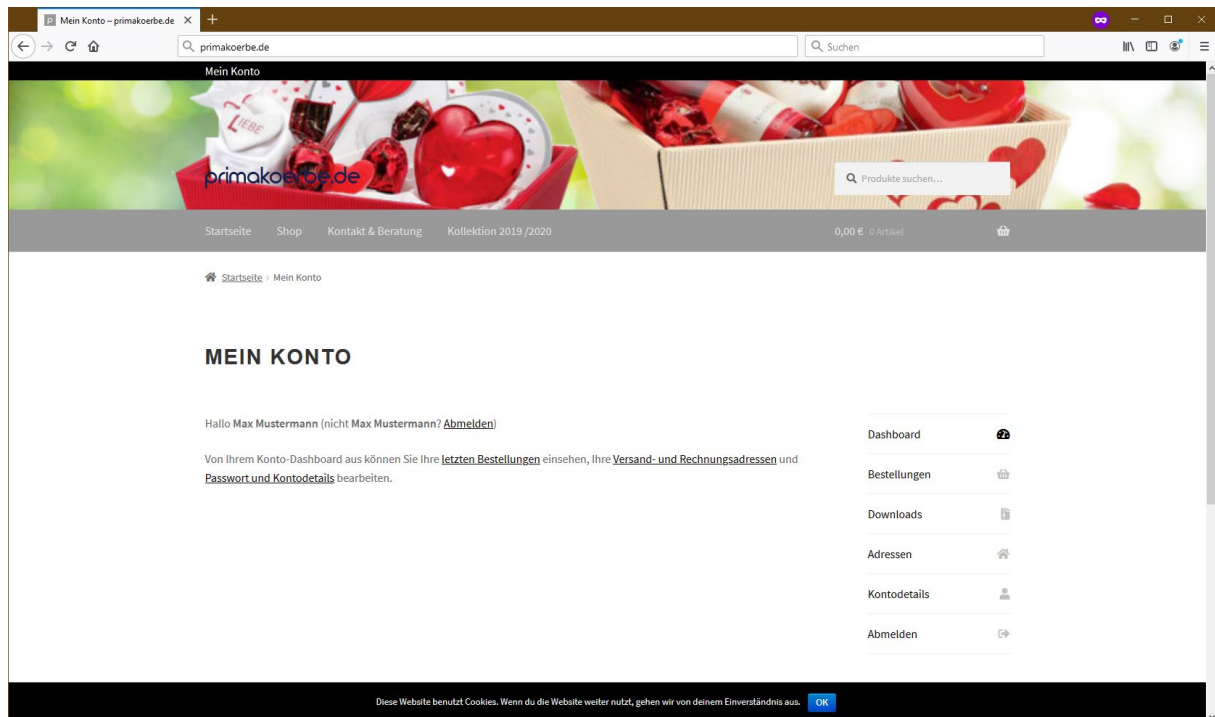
Mein Konto – primakoerbe.de

primakoerbe.de

Suchen

Mein Konto

LIEBE

primakoerbe.de

Produkte suchen…

Startseite Shop Kontakt & Beratung Kollektion 2019 /2020

0,00 € 0 Artikel

Startseite › Mein Konto

MEIN KONTO

Hallo **Max Mustermann** (nicht **Max Mustermann**? Abmelden)

Von Ihrem Konto-Dashboard aus können Sie Ihre letzten Bestellungen einsehen, Ihre Versand- und Rechnungsadressen und Passwort und Kontodetails bearbeiten.

Dashboard
Bestellungen
Downloads
Adressen
Kontodetails
Abmelden

Diese Website benutzt Cookies. Wenn du die Website weiter nutzt, gehen wir von deinem Einverständnis aus. OK